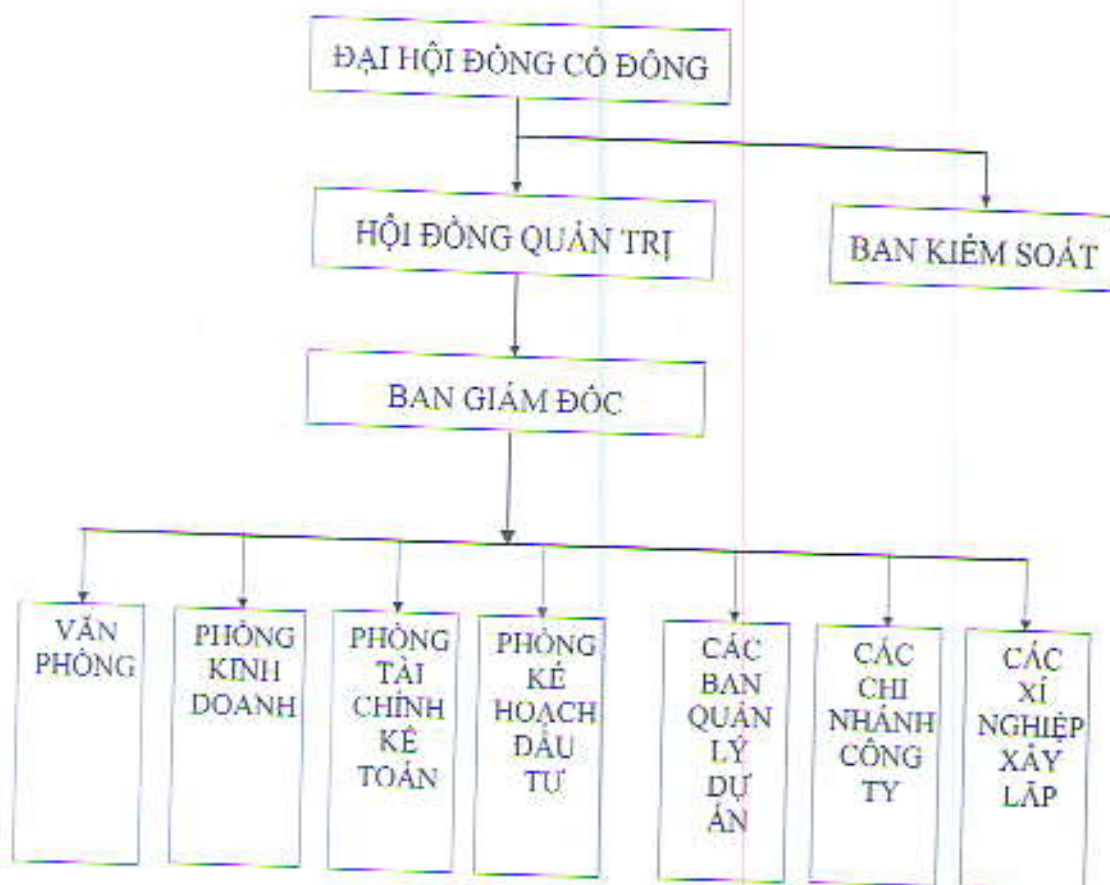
ĐẠI HỘI ĐÔNG CỔ ĐÔNG

HỘI ĐÔNG QUẢN TRỊ

BAN KIỂM SOÁT

BAN GIÁM ĐỐC

VĂN PHÒNG

PHÒNG KINH DOANH

PHÒNG TÀI CHÍNH KẾ TOÁN

PHÒNG KẾ HOẠCH ĐẦU TƯ

CÁC BAN QUẢN LÝ DỰ ÁN

CÁC CHI NHÁNH CÔNG TY

CÁC XÍ NGHIỆP XÂY LẮP